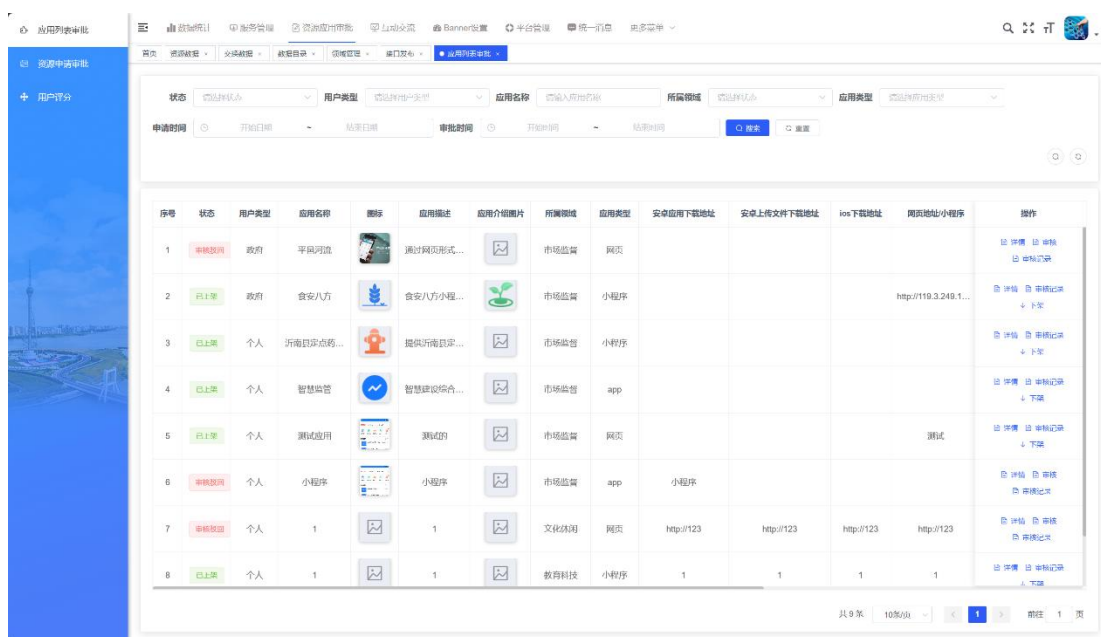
应用列表审批
资源申请审批
用户评分

数据统计 服务管理 资源应用市场 互动交流 Banner设置 平台管理 统一消息 更多菜单

首页 资源数据 交换数据 数据目录 领域管理 接口发布 应用列表审批

状态 请选择状态 用户类型 请选择用户类型 应用名称 请输入应用名称 所属领域 请选择状态 应用类型 请选择应用类型
申请时间 开始日期 - 结束日期 审批时间 开始时间 - 结束时间 搜索 重置

| 序号 | 状态 | 用户类型 | 应用名称 | 图标 | 应用描述 | 应用介绍图片 | 所属领域 | 应用类型 | 安卓应用下载地址 | 安卓上传文件下载地址 | ios下载地址 | 网页地址/小程序 | 操作 |
|---|---|---|---|---|---|---|---|---|---|---|---|---|---|
| 1 | 审核驳回 | 政府 | 平邑河流 | | 通过网页形式... | | 市场监督 | 网页 | | | | | 详情 审核 审核记录 |
| 2 | 已上架 | 政府 | 食安八方 | | 食安八方小程... | | 市场监督 | 小程序 | | | | http://119.3.249.1... | 详情 审核记录 下架 |
| 3 | 已上架 | 个人 | 沂南县宗点药... | | 提供沂南县宗... | | 市场监督 | 小程序 | | | | | 详情 审核记录 下架 |
| 4 | 已上架 | 个人 | 智慧监管 | | 智慧建设综合... | | 市场监督 | app | | | | | 详情 审核记录 下架 |
| 5 | 已上架 | 个人 | 测试应用 | | 测试的 | | 市场监督 | 网页 | | | | 测试 | 详情 审核记录 下架 |
| 6 | 审核驳回 | 个人 | 小程序 | | 小程序 | | 市场监督 | app | 小程序 | | | | 详情 审核 审核记录 |
| 7 | 审核驳回 | 个人 | 1 | | 1 | | 文化休闲 | 网页 | http://123 | http://123 | http://123 | http://123 | 详情 审核 审核记录 |
| 8 | 已上架 | 个人 | 1 | | 1 | | 教育科技 | 小程序 | 1 | 1 | 1 | 1 | 详情 审核记录 下架 |

共9条 10条/页 1 前往 1 页